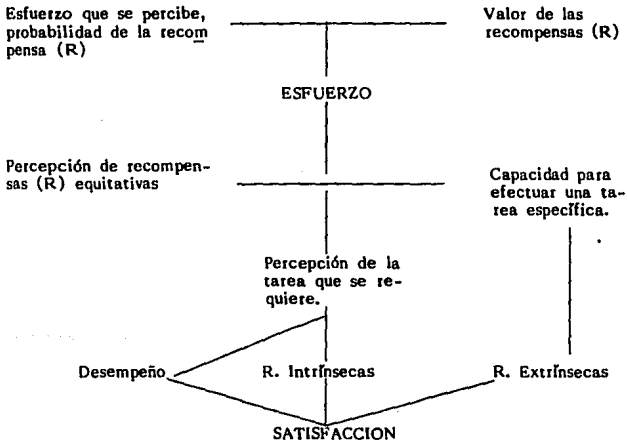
Esfuerzo que se percibe, probabilidad de la recompensa (R)

Valor de las recompensas (R)

ESFUERZO

Percepción de recompensas (R) equitativas

Capacidad para efectuar una tarea específica.

Percepción de la tarea que se requiere.

Desempeño

R. Intrínsecas

R. Extrínsecas

SATISFACCION